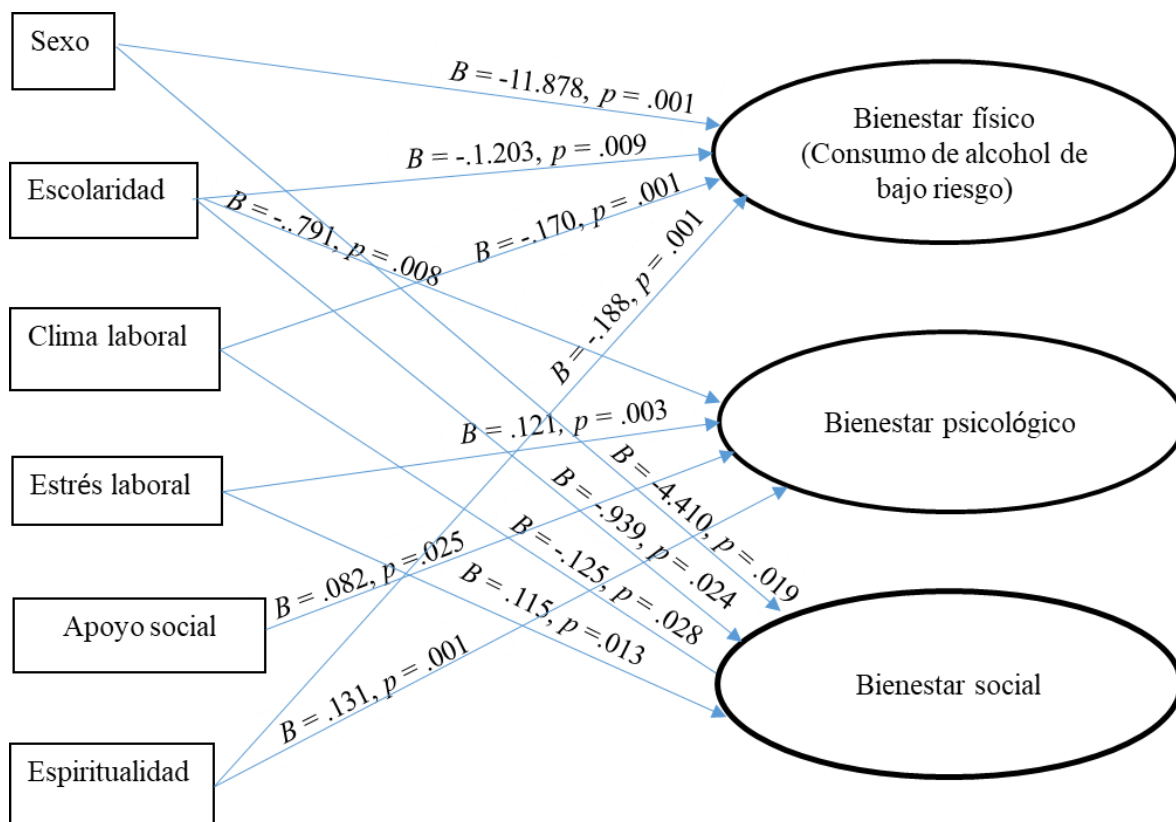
Sexo

Escolaridad

Clima laboral

Estrés laboral

Apoyo social

Espiritualidad

Bienestar físico (Consumo de alcohol de bajo riesgo)

Bienestar psicológico

Bienestar social

$B$ = -11.878, $p$ = .001

$B$ = -.1.203, $p$ = .009

$B$ = -.791, $p$ = .008

$B$ = -.170, $p$ = .001

$B$ = -.188, $p$ = .001

$B$ = .121, $p$ = .003

$B$ = 4.410, $p$ = .019

$B$ = -.939, $p$ = .024

$B$ = -.125, $p$ = .028

$B$ = .082, $p$ = .025

$B$ = .115, $p$ = .013

$B$ = .131, $p$ = .001